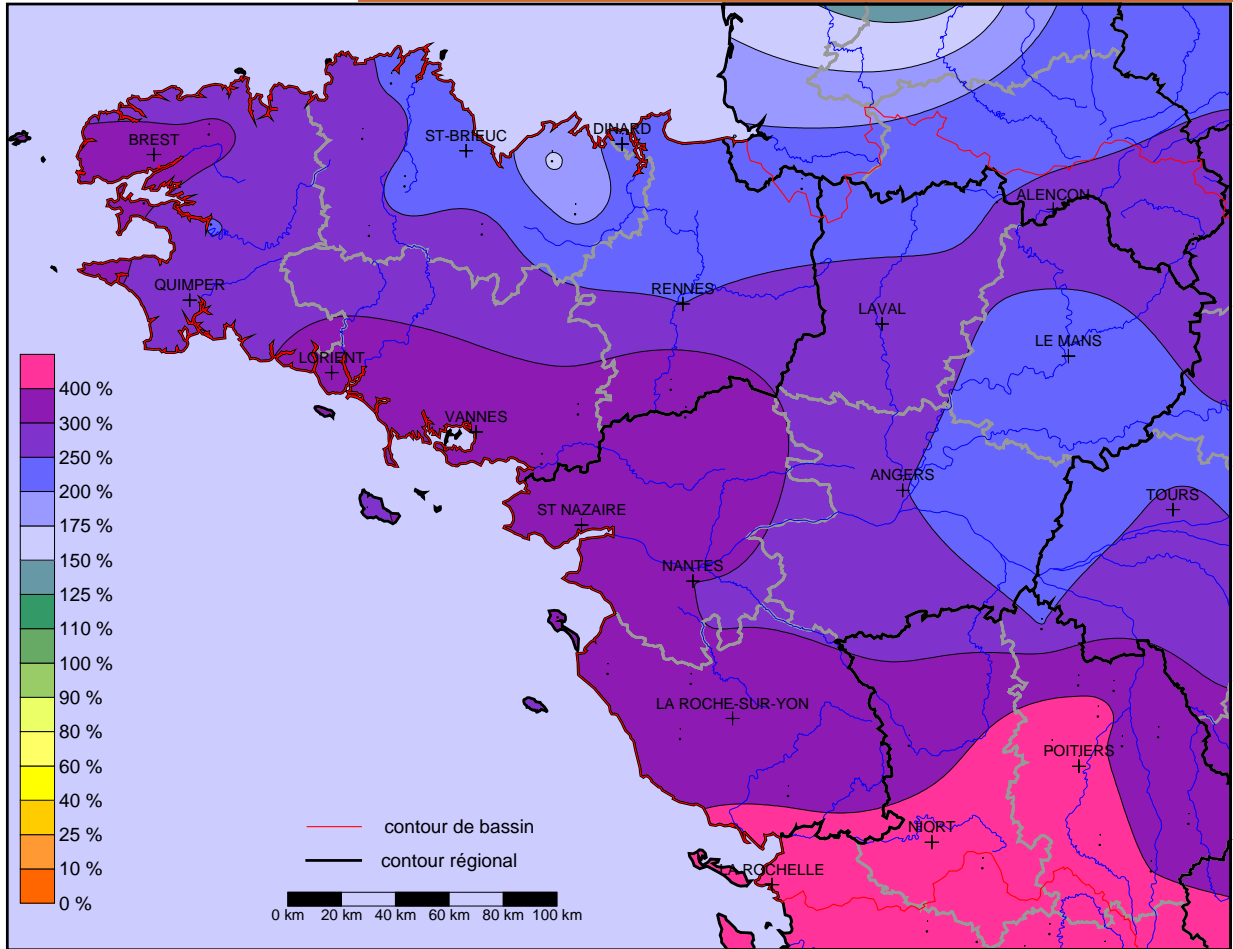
BREST
ST-BRIEUC
DINARD
QUIMPER
RENNES
ALENCON
LAVAL
LE MANS
LORIENT
VANNES
ANGERS
TOURS
ST NAZAIRE
NANTES
LA ROCHE-SUR-YON
POITIERS
NIORT
LA ROCHELLE

400 %
300 %
250 %
200 %
175 %
150 %
125 %
110 %
100 %
90 %
80 %
60 %
40 %
25 %
10 %
0 %

contour de bassin
contour régional

0 km 20 km 40 km 60 km 80 km 100 km